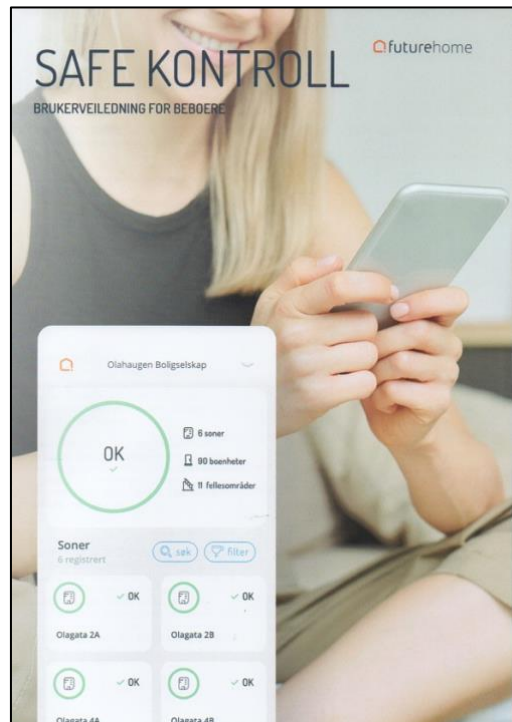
SAFE KONTROLL

futurehome

BRUKERVEILEDNING FOR BEBOERE

Olahaugen Boligselskap

OK

6 soner

90 boenheter

11 fellesområder

Soner
6 registrert

søk

filter

OK
Olagata 2A

OK
Olagata 2B

OK
Olagata 4A

OK
Olagata 4B